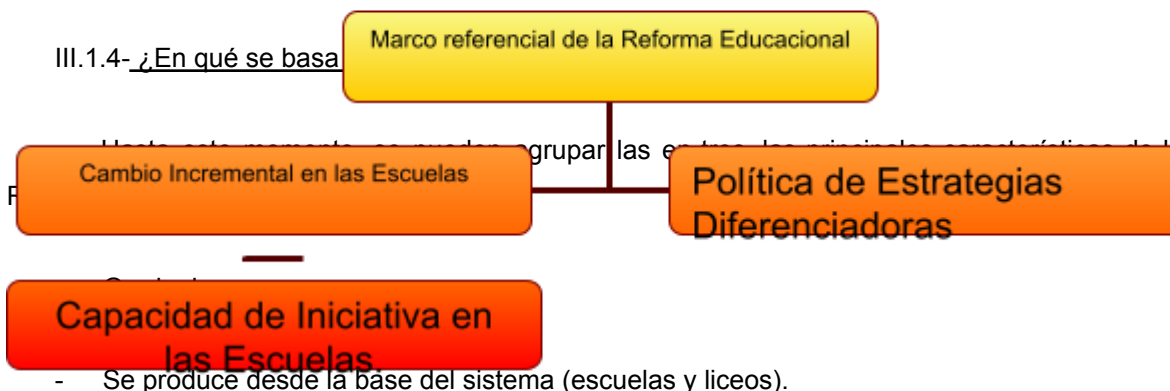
III.1.4- ¿En qué se basa

Marco referencial de la Reforma Educacional

Hasta este momento, se pueden agrupar las en tres las principales características de la R

Cambio Incremental en las Escuelas

Política de Estrategias Diferenciadoras

Capacidad de Iniciativa en las Escuelas

- Se produce desde la base del sistema (escuelas y liceos).